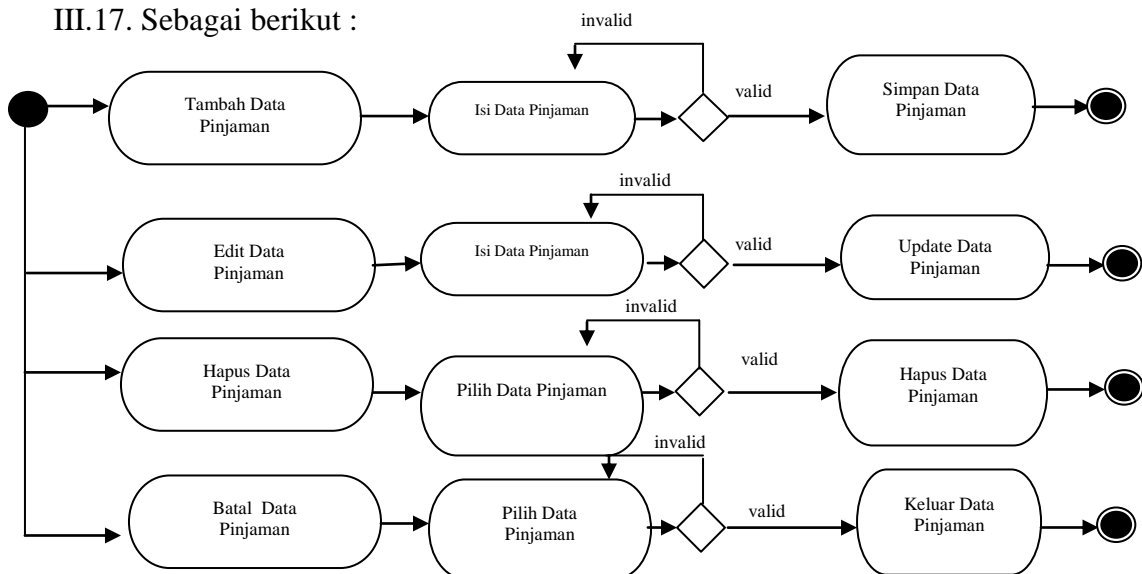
III.17. Sebagai berikut :

invalid

Tambah Data Pinjaman

Isi Data Pinjaman

valid

Simpan Data Pinjaman

invalid

Edit Data Pinjaman

Isi Data Pinjaman

valid

Update Data Pinjaman

invalid

Hapus Data Pinjaman

Pilih Data Pinjaman

valid

Hapus Data Pinjaman

invalid

Batal Data Pinjaman

Pilih Data Pinjaman

valid

Keluar Data Pinjaman